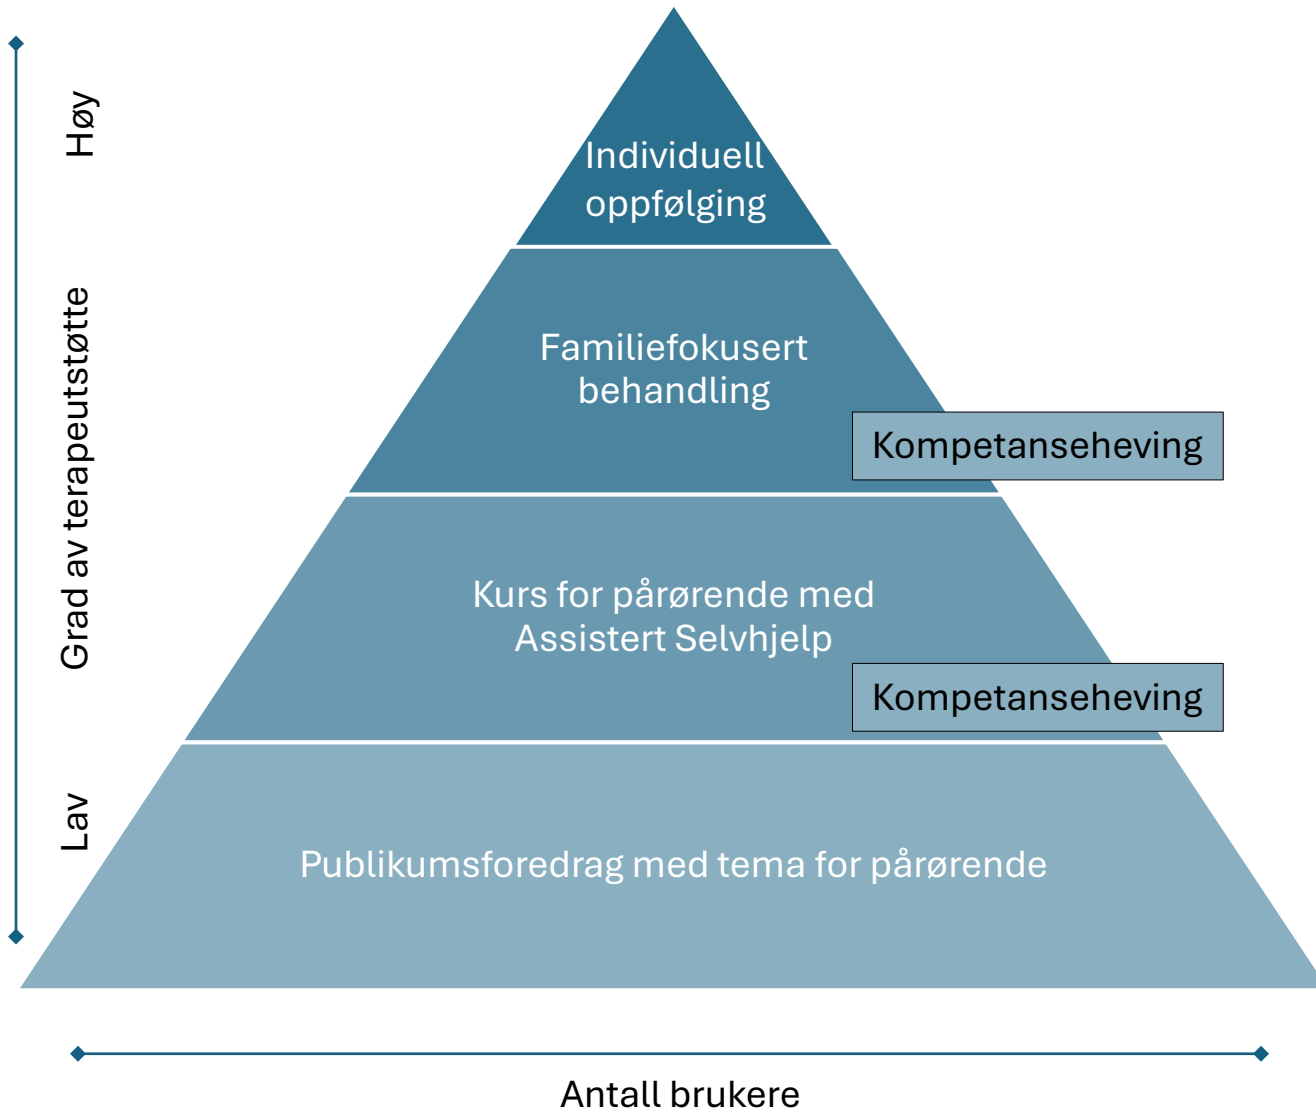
Høy

Grad av terapeutstøtte

Lav

Individuell oppfølging

Familiefokusert behandling

Kompetanseheving

Kurs for pårørende med Assistert Selvhjelp

Kompetanseheving

Publikumsforedrag med tema for pårørende

Antall brukere